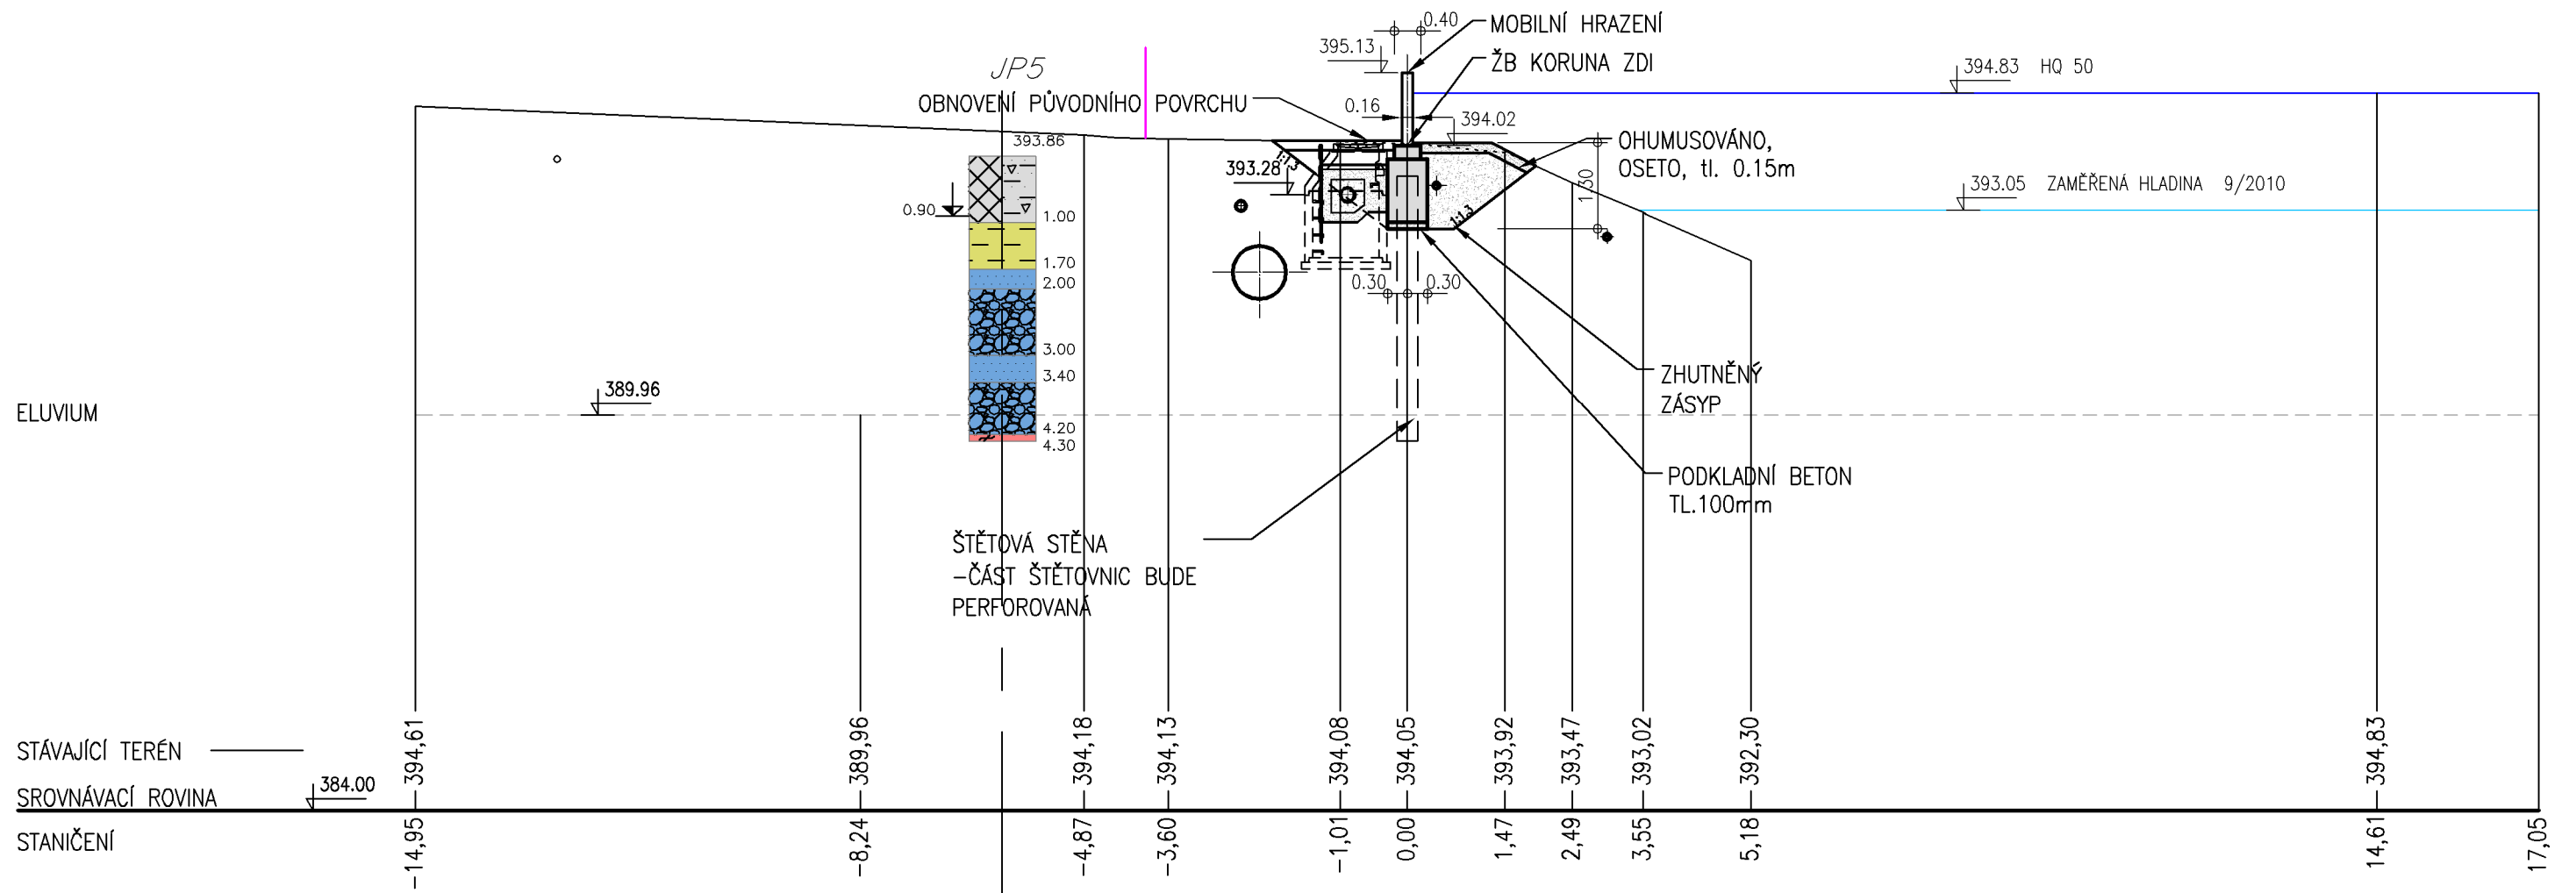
0.40
MOBILNÍ HRAZENÍ
395.13
ŽB KORUNA ZDI
JP5
394.83 HQ 50
OBNOVENÍ PŮVODNÍHO POVRCHU
0.16
394.02
393.86
OHUMUSOVÁNO, OSETO, tl. 0.15m
393.28
1:50
393.05 ZAMĚŘENÁ HLADINA 9/2010
0.90
1.00
1:1
1.70
2.00
0.30
0.30
3.00
3.40
ZHUTNĚNÝ ZÁSYP
389.96
ELUVIUM
4.20
4.30
PODKLADNÍ BETON TL.100mm
ŠTĚTOVÁ STĚNA
–ČÁST ŠTĚTOVNIC BUDE PERFOROVANÁ
STÁVAJÍCÍ TERÉN
384.00
SROVNÁVACÍ ROVINA
STANIČENÍ

| 394,61 | 389,96 | 394,18 | 394,13 | 394,08 | 394,05 | 393,92 | 393,47 | 393,02 | 392,30 | 394,83 | |
|---|---|---|---|---|---|---|---|---|---|---|---|
| -14,95 | -8,24 | -4,87 | -3,60 | -1,01 | 0,00 | 1,47 | 2,49 | 3,55 | 5,18 | 14,61 | 17,05 |